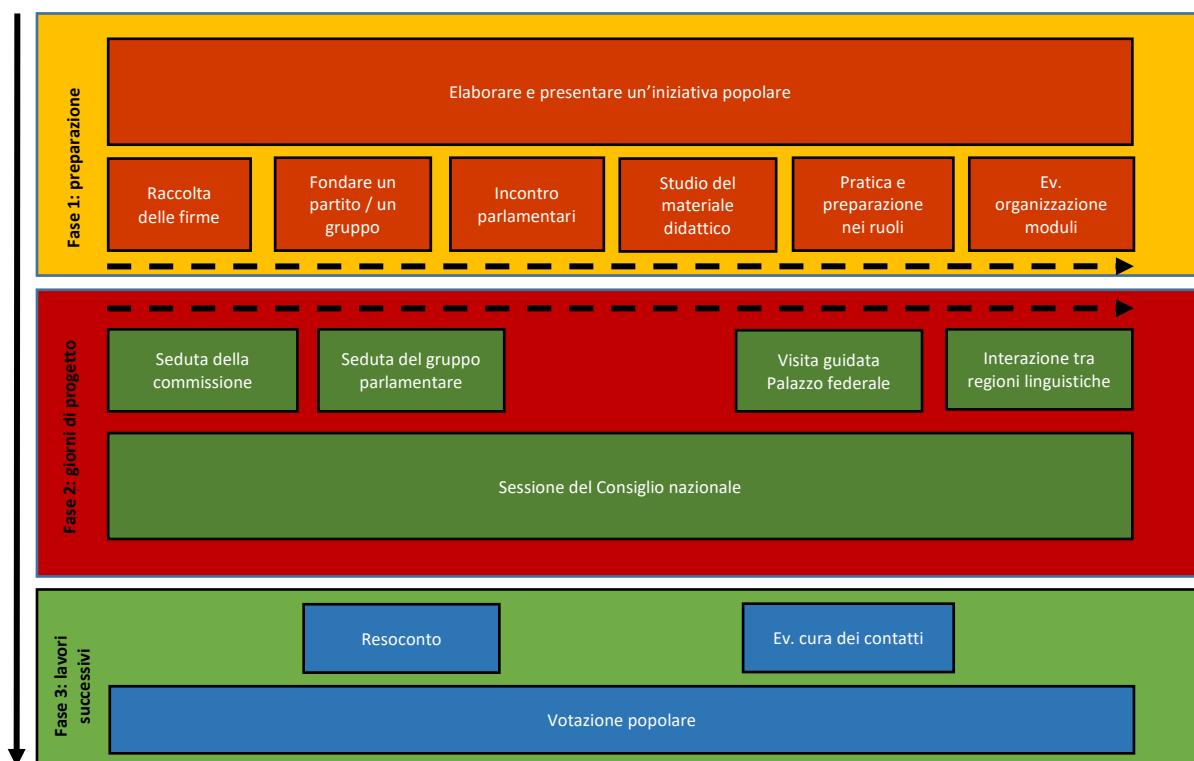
Fase 1: preparazione

Elaborare e presentare un'iniziativa popolare

Raccolta delle firme

Fondare un partito / un gruppo

Incontro parlamentari

Studio del materiale didattico

Pratica e preparazione nei ruoli

Ev. organizzazione moduli

Fase 2: giorni di progetto

Seduta della commissione

Seduta del gruppo parlamentare

Visita guidata Palazzo federale

Interazione tra regioni linguistiche

Sessione del Consiglio nazionale

Fase 3: lavori successivi

Resoconto

Ev. cura dei contatti

Votazione popolare